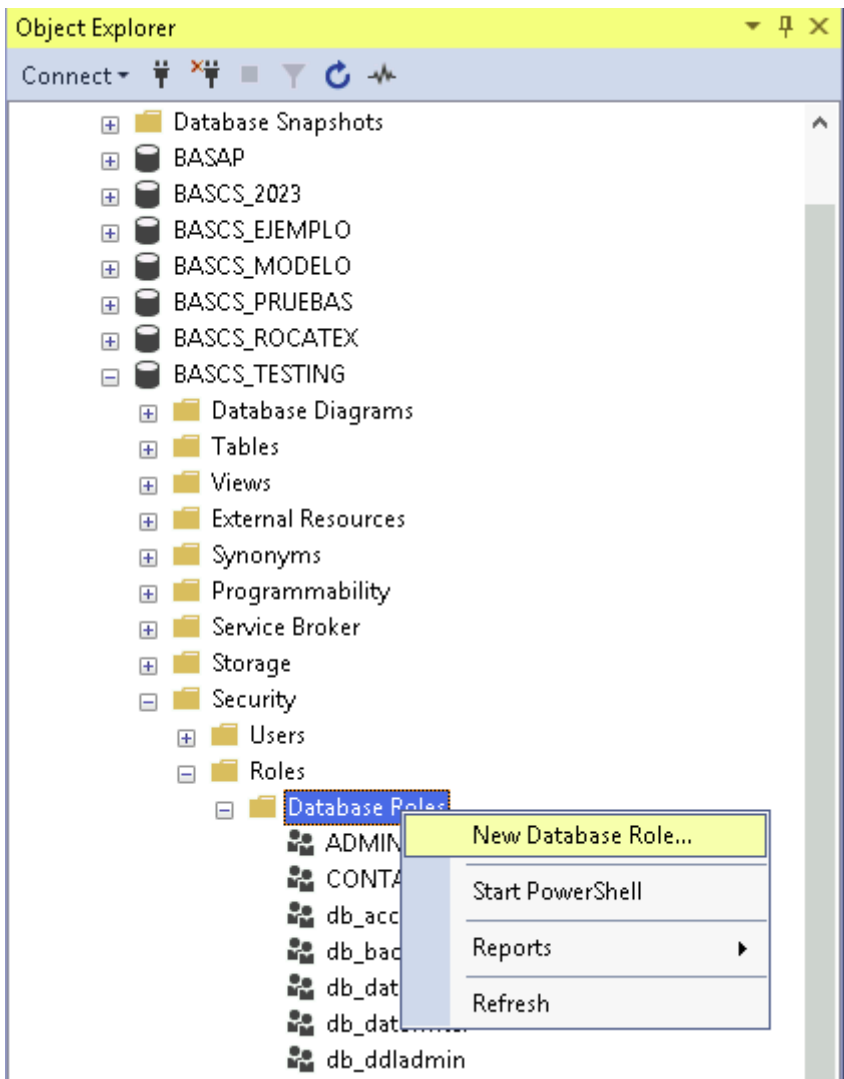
Object Explorer

Connect

Database Snapshots
BASAP
BASCS_2023
BASCS_EJEMPLO
BASCS_MODELO
BASCS_PRUEBAS
BASCS_ROCATEX
BASCS_TESTING
Database Diagrams
Tables
Views
External Resources
Synonyms
Programmability
Service Broker
Storage
Security
Users
Roles
Database Roles
ADMIN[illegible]
CONTA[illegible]
db_acc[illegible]
db_bac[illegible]
db_dat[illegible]
db_dat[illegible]
db_ddladmin

New Database Role...
Start PowerShell
Reports
Refresh